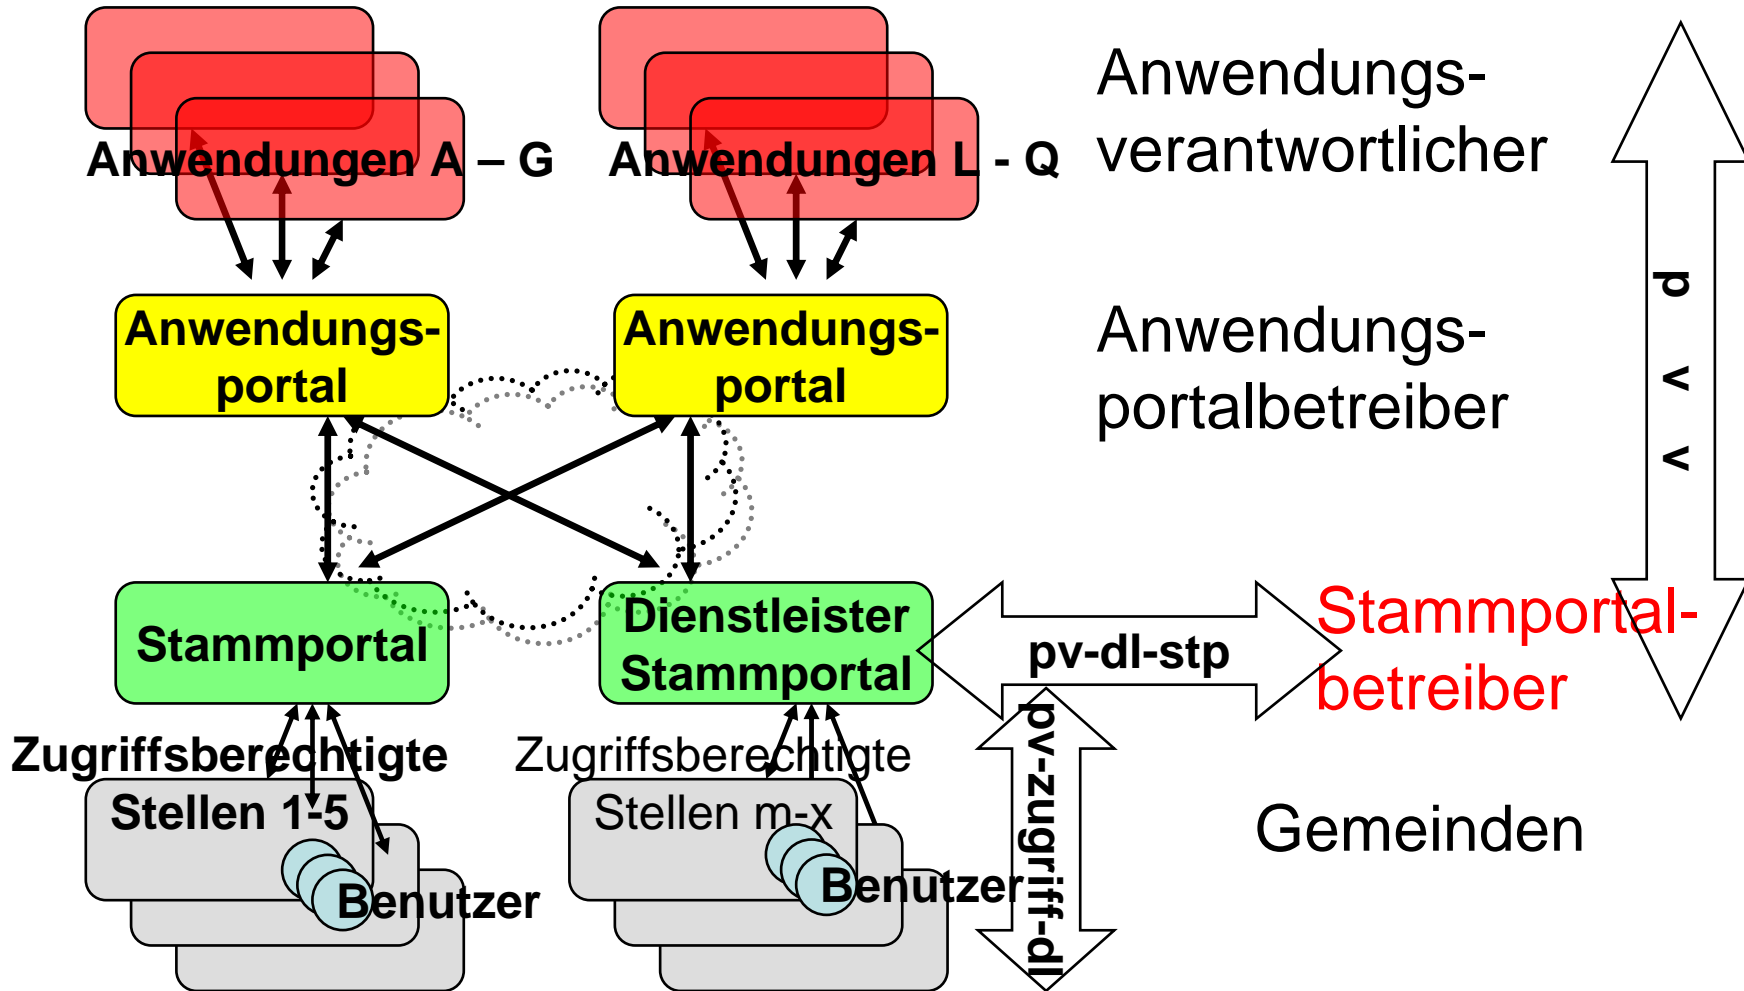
Anwendungen A – G

Anwendungen L - Q

Anwendungsverantwortlicher

Anwendungsportal

Anwendungsportal

Anwendungsportalbetreiber

p v v

Stammportal

Dienstleister Stammportal

pv-dl-stp

Stammportalbetreiber

pv-zugriff-dl

Zugriffsberechtigte Stellen 1-5

Benutzer

Zugriffsberechtigte Stellen m-x

Benutzer

Gemeinden